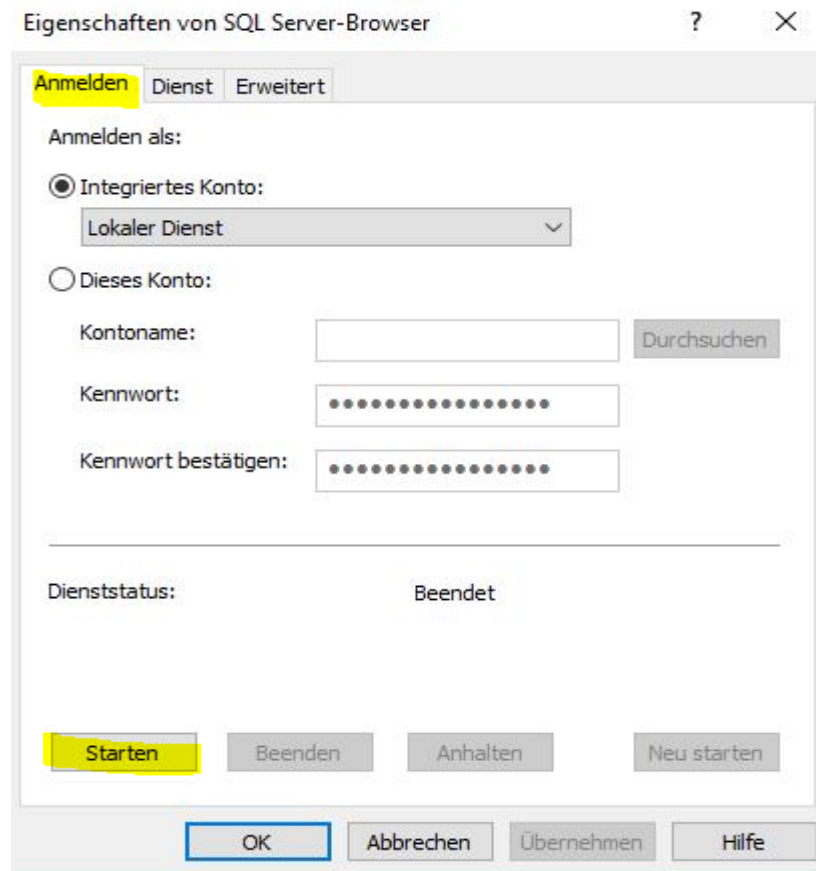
Eigenschaften von SQL Server-Browser ? ×

Anmelden Dienst Erweitert

Anmelden als:

Integriertes Konto:

Lokaler Dienst

Dieses Konto:

Kontoname: Durchsuchen

Kennwort: ●●●●●●●●●●●●●●●

Kennwort bestätigen: ●●●●●●●●●●●●●●●

Dienststatus: Beendet

Starten Beenden Anhalten Neu starten

OK Abbrechen Übernehmen Hilfe